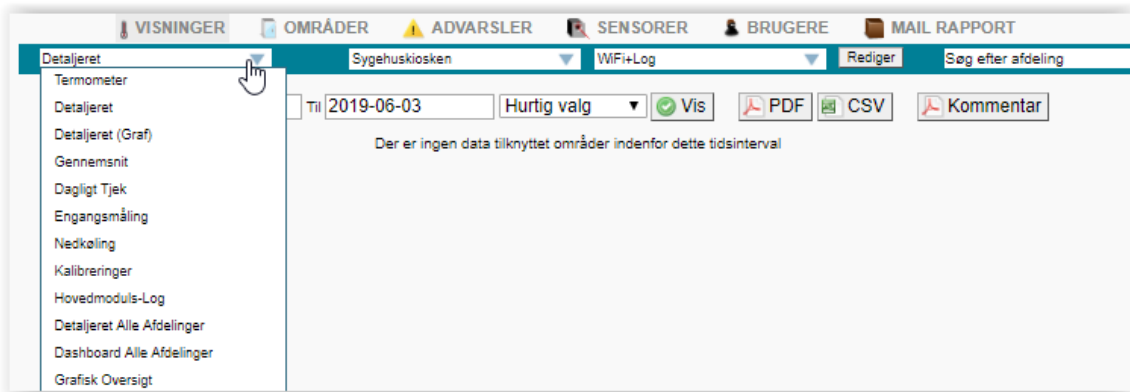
VISNINGER OMRÅDER ADVARSLER SENSORER BRUGERE MAIL RAPPORT

Detaljeret

Sygehuskiosken

WiFi+Log

Rediger

Søg efter afdeling

Termometer
Detaljeret
Detaljeret (Graf)
Gennemsnit
Dagligt Tjek
Engangsmåling
Nedkøling
Kalibreringer
Hovedmoduls-Log
Detaljeret Alle Afdelinger
Dashboard Alle Afdelinger
Grafisk Oversigt

Til 2019-06-03 Hurtig valg Vis PDF CSV Kommentar

Der er ingen data tilknyttet områder indenfor dette tidsinterval